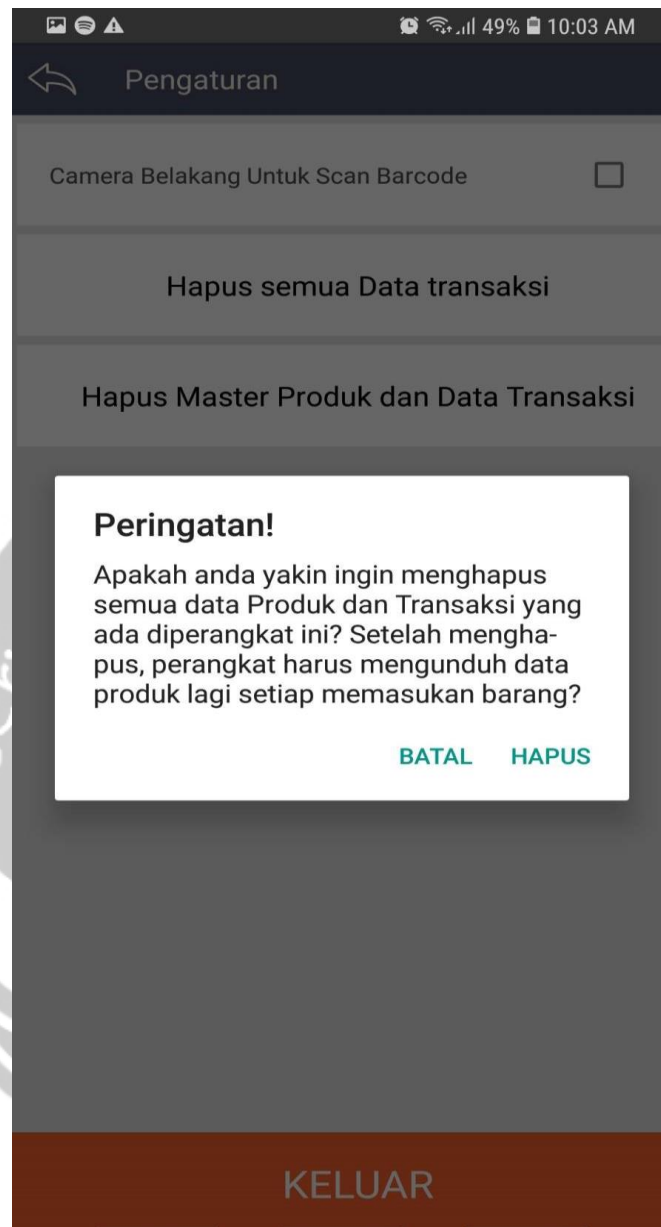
49% 10:03 AM

Pengaturan

Camera Belakang Untuk Scan Barcode

Hapus semua Data transaksi

Hapus Master Produk dan Data Transaksi

Peringatan!

Apakah anda yakin ingin menghapus semua data Produk dan Transaksi yang ada diperangkat ini? Setelah menghapus, perangkat harus mengunduh data produk lagi setiap memasukan barang?

BATAL HAPUS

KELUAR